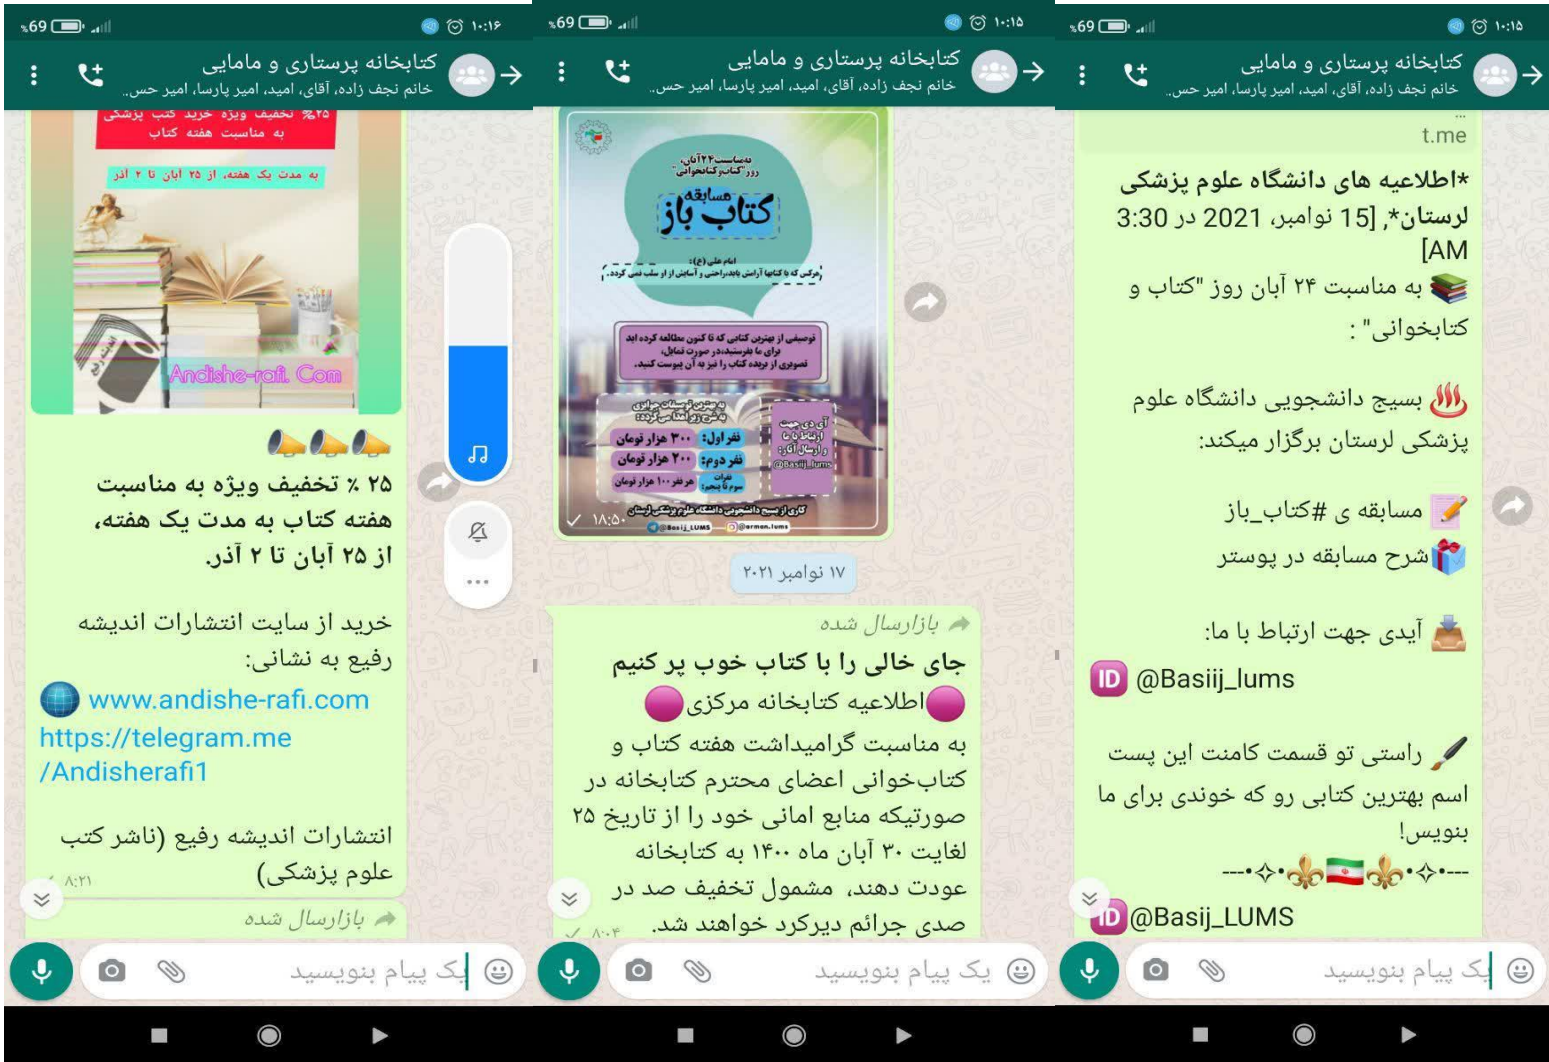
%69 ۱۰:۱۶

کتابخانه پرستاری و مامایی
خانم نجف زاده، آقای، امید، امیر پارسا، امیر حس...

%۲۵ تخفیف ویژه خرید کتب پزشکی به مناسبت هفته کتاب

به مدت یک هفته، از ۲۵ آبان تا ۲ آذر

Andishe-rafi. Com

۲۵ ٪ تخفیف ویژه به مناسبت هفته کتاب به مدت یک هفته، از ۲۵ آبان تا ۲ آذر.

خرید از سایت انتشارات اندیشه رفیع به نشانی:
www.andishe-rafi.com
https://telegram.me/Andisherafi1

انتشارات اندیشه رفیع (ناشر کتب علوم پزشکی)
۸:۲۱

بازارسال شده

یک پیام بنویسید

%69 ۱۰:۱۵

کتابخانه پرستاری و مامایی
خانم نجف زاده، آقای، امید، امیر پارسا، امیر حس...

به مناسبت ۲۴ آبان روز "کتاب و کتابخوانی"

مسابقه کتاب باز

امام علی (ع): هرکس که با کتابها آرامش یابد، راحتی و آسایش از او سلب نمی گردد.

توصیفی از بهترین کتابی که تا کنون مطالعه کرده اید برای ما بفرستید، در صورت تمایل، تصویری از برده کتاب را نیز به آن پیوست کنید.

به بهترین توصیفات جوایزی به شرح زیر اهدا می گردد:
نفر اول: ۳۰۰ هزار تومان
نفر دوم: ۲۰۰ هزار تومان
نفرات سوم تا پنجم: هر نفر ۱۰۰ هزار تومان

آی دی جهت ارتباط با ما و ارسال آثار: @Basiij_lums

کاری از بسیج دانشجویی دانشگاه علوم پزشکی لرستان
@Basiij_LUMS @arman.lums
۱۸:۵۰

۱۷ نوامبر ۲۰۲۱

بازارسال شده

جای خالی را با کتاب خوب پر کنیم
اطلاعیه کتابخانه مرکزی
به مناسبت گرامیداشت هفته کتاب و کتاب‌خوانی اعضای محترم کتابخانه در صورتیکه منابع امانی خود را از تاریخ ۲۵ لغایت ۳۰ آبان ماه ۱۴۰۰ به کتابخانه عودت دهند، مشمول تخفیف صد در صدی جرائم دیرکرد خواهند شد.
۸:۰۴

یک پیام بنویسید

%69 ۱۰:۱۵

کتابخانه پرستاری و مامایی
خانم نجف زاده، آقای، امید، امیر پارسا، امیر حس...

t.me

*اطلاعیه های دانشگاه علوم پزشکی لرستان*, [15 نوامبر، 2021 در 3:30 AM]
به مناسبت ۲۴ آبان روز "کتاب و کتابخوانی" :

بسیج دانشجویی دانشگاه علوم پزشکی لرستان برگزار میکند:

مسابقه ی #کتاب_باز
شرح مسابقه در پوستر

آیدی جهت ارتباط با ما:
@Basiij_lums

راستی تو قسمت کامنت این پست اسم بهترین کتابی رو که خوندی برای ما بنویس!
---•✧•---
@Basiij_LUMS

یک پیام بنویسید